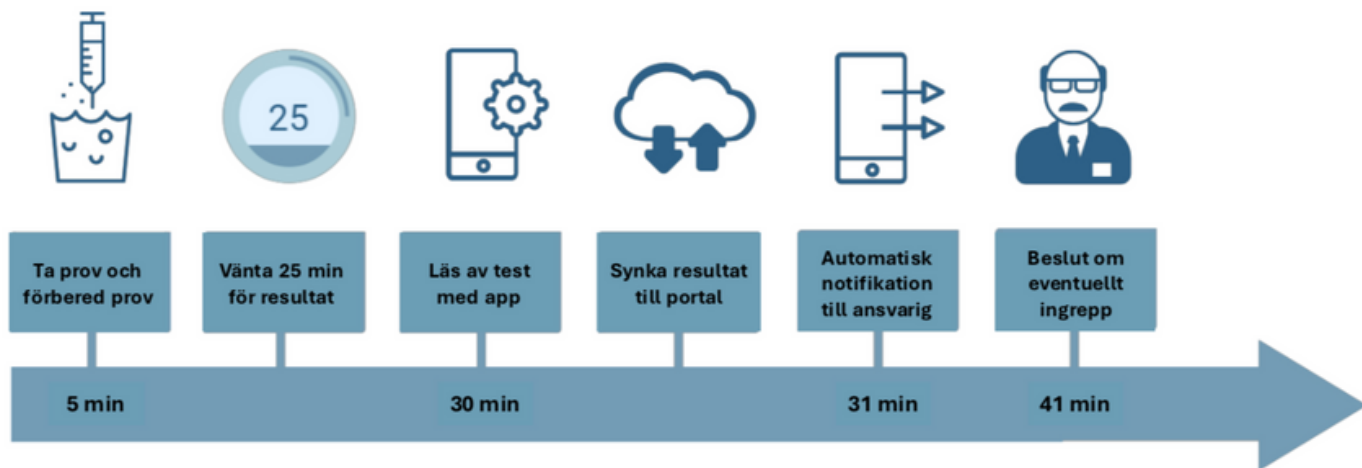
25

Ta prov och förbered prov

Vänta 25 min för resultat

Läs av test med app

Synka resultat till portal

Automatisk notifikation till ansvarig

Beslut om eventuellt ingrepp

5 min

30 min

31 min

41 min